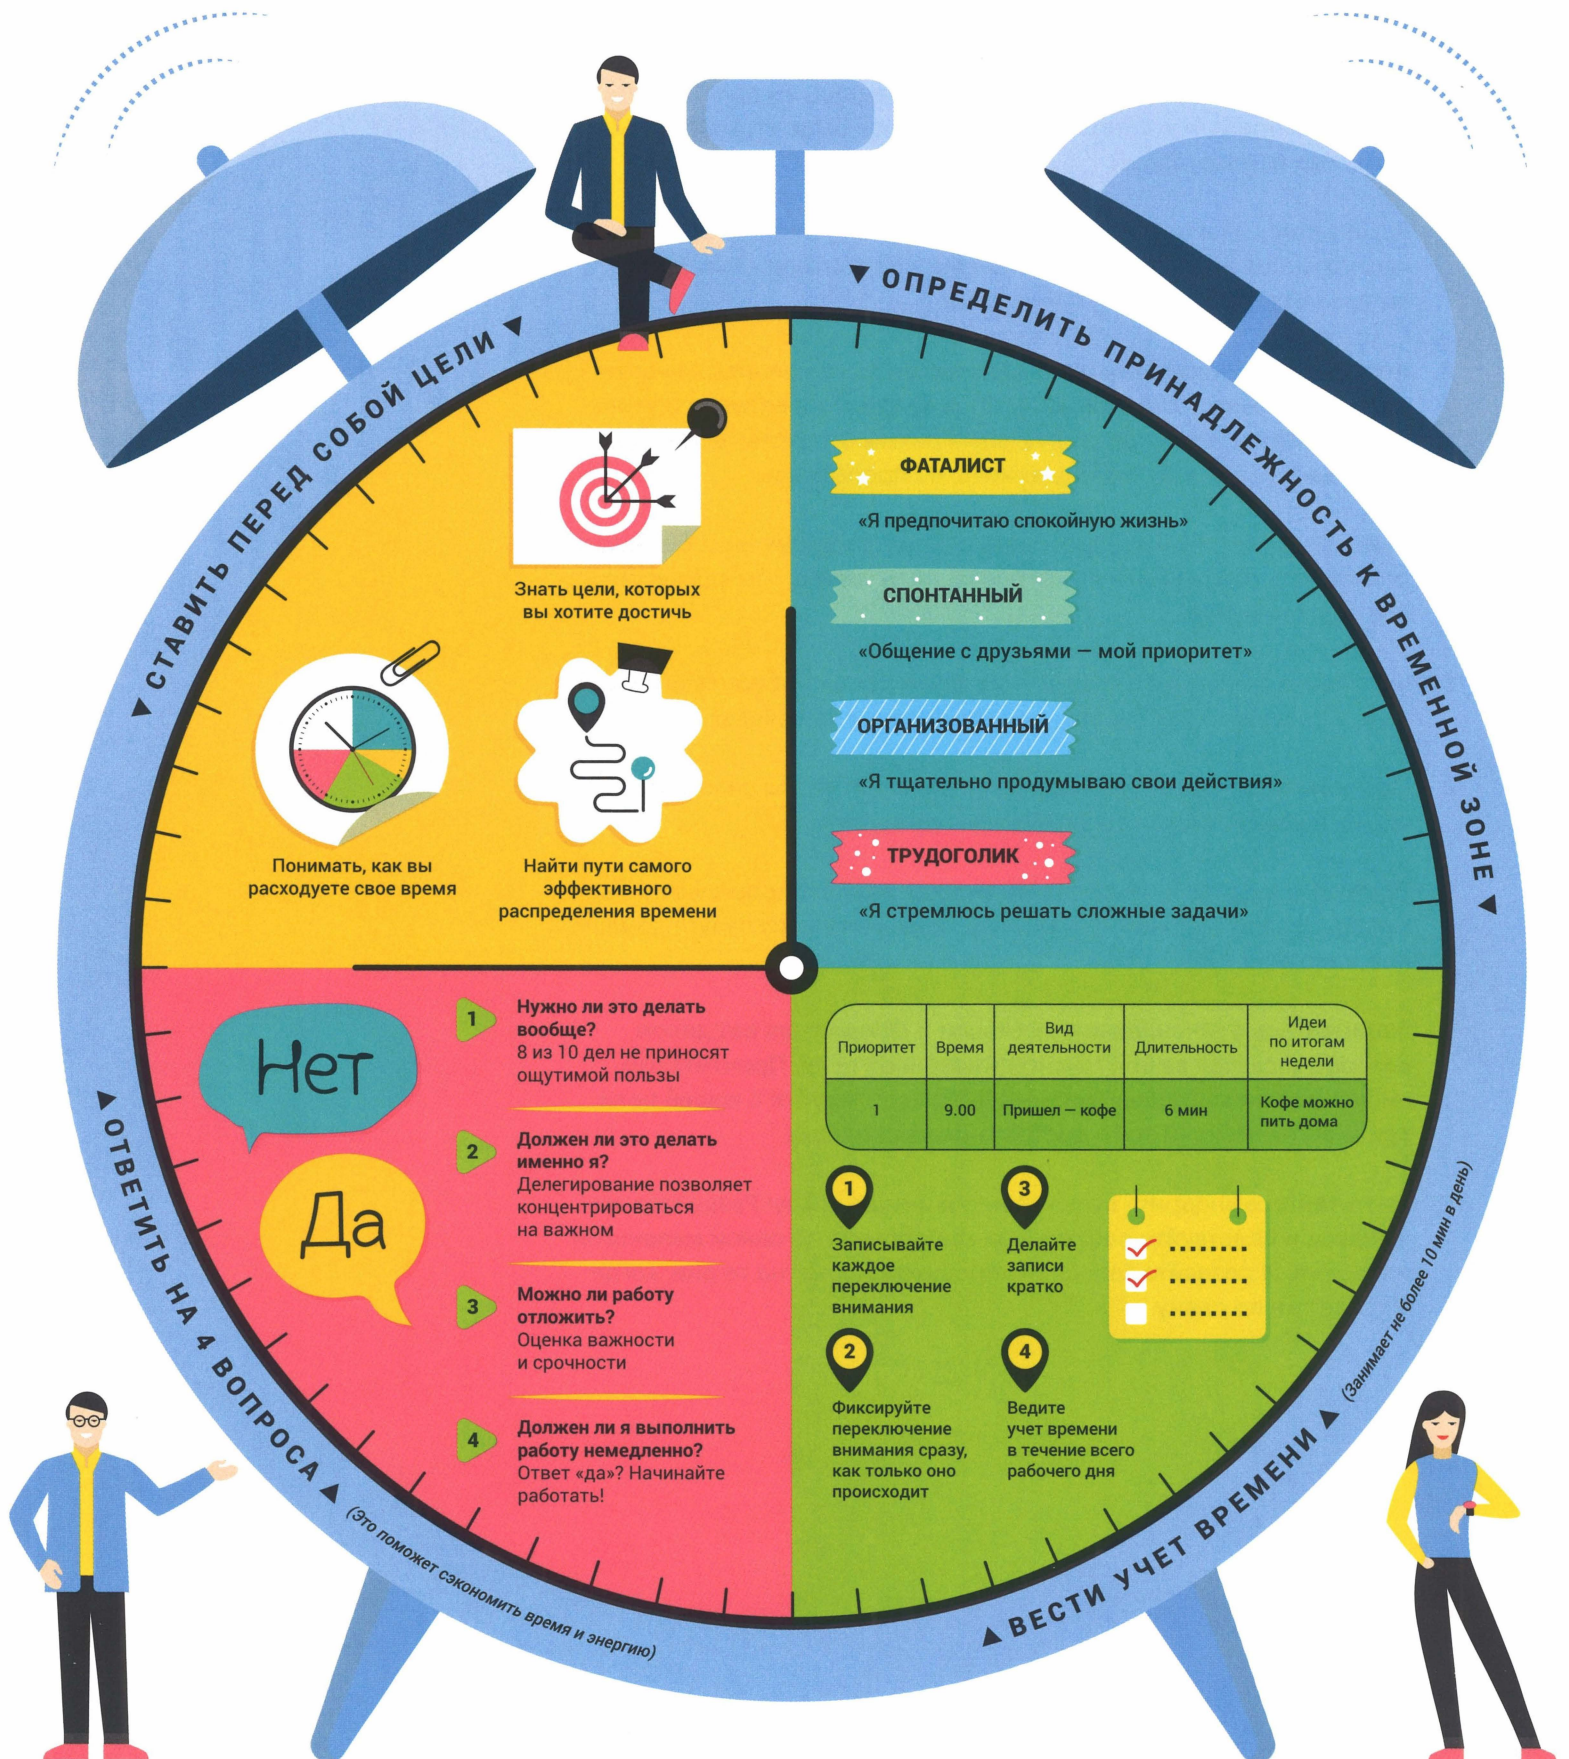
▼ СТАВИТЬ ПЕРЕД СОБОЙ ЦЕЛИ ▼

Знать цели, которых вы хотите достичь

Понимать, как вы расходуете свое время

Найти пути самого эффективного распределения времени

▼ ОПРЕДЕЛИТЬ ПРИНАДЛЕЖНОСТЬ К ВРЕМЕННОЙ ЗОНЕ ▼

ФАТАЛИСТ

«Я предпочитаю спокойную жизнь»

СПОНТАННЫЙ

«Общение с друзьями — мой приоритет»

ОРГАНИЗОВАННЫЙ

«Я тщательно продумываю свои действия»

ТРУДОГОЛИК

«Я стремлюсь решать сложные задачи»

▲ ОТВЕТИТЬ НА 4 ВОПРОСА ▲

(Это поможет сэкономить время и энергию)

Нет

Да

1 Нужно ли это делать вообще? 8 из 10 дел не приносят ощутимой пользы

2 Должен ли это делать именно я? Делегирование позволяет концентрироваться на важном

3 Можно ли работу отложить? Оценка важности и срочности

4 Должен ли я выполнить работу немедленно? Ответ «да»? Начинайте работать!

▲ ВЕСТИ УЧЕТ ВРЕМЕНИ ▲

(Занимает не более 10 мин в день)

| Приоритет | Время | Вид деятельности | Длительность | Идеи по итогам недели |
|---|---|---|---|---|
| 1 | 9.00 | Пришел — кофе | 6 мин | Кофе можно пить дома |

1 Записывайте каждое переключение внимания

3 Делайте записи кратко

2 Фиксируйте переключение внимания сразу, как только оно происходит

4 Ведите учет времени в течение всего рабочего дня